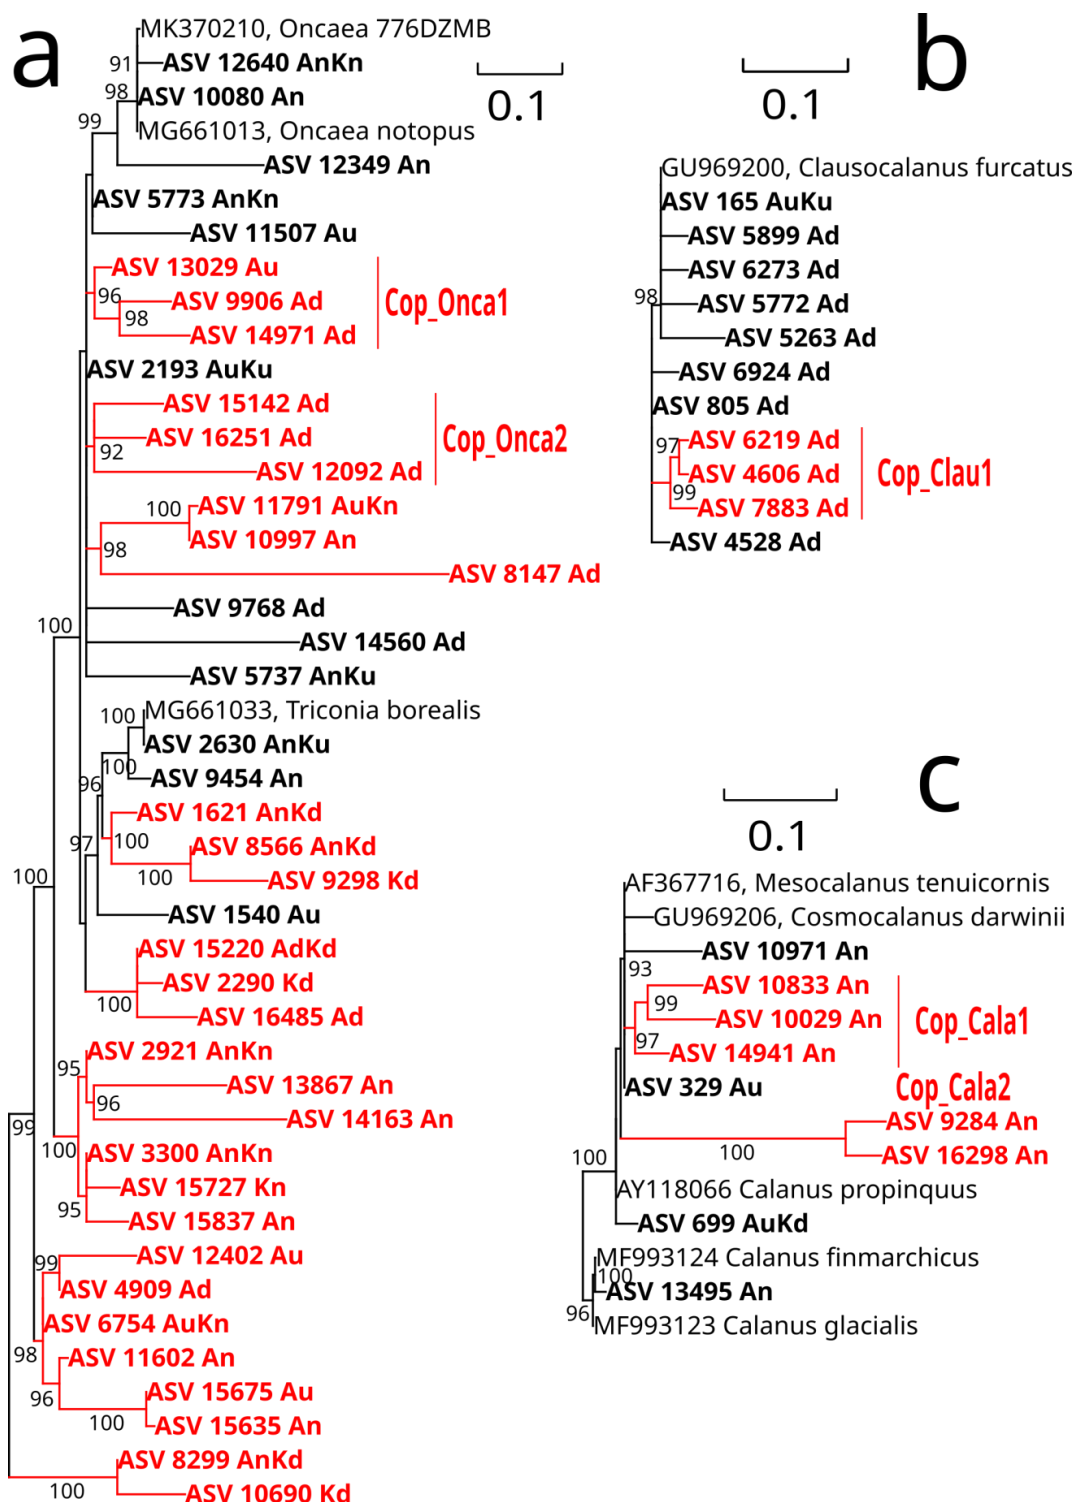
a

MK370210, Oncaea 776DZMB
91 ASV 12640 AnKn
98 ASV 10080 An
99 MG661013, Oncaea notopus
ASV 12349 An
ASV 5773 AnKn
ASV 11507 Au
ASV 13029 Au
96 ASV 9906 Ad
98 ASV 14971 Ad
Cop_Onca1
ASV 2193 AuKu
ASV 15142 Ad
ASV 16251 Ad
92 ASV 12092 Ad
Cop_Onca2
100 ASV 11791 AuKn
98 ASV 10997 An
ASV 8147 Ad
ASV 9768 Ad
100 ASV 14560 Ad
ASV 5737 AnKu
100 MG661033, Triconia borealis
ASV 2630 AnKu
100 ASV 9454 An
96 ASV 1621 AnKd
97 100 ASV 8566 AnKd
100 ASV 9298 Kd
100 ASV 1540 Au
ASV 15220 AdKd
ASV 2290 Kd
100 ASV 16485 Ad
ASV 2921 AnKn
95 ASV 13867 An
96 ASV 14163 An
99 100 ASV 3300 AnKn
ASV 15727 Kn
95 ASV 15837 An
ASV 12402 Au
99 ASV 4909 Ad
ASV 6754 AuKn
98 ASV 11602 An
96 ASV 15675 Au
100 ASV 15635 An
ASV 8299 AnKd
100 ASV 10690 Kd

0.1

0.1

b

GU969200, Clausocalanus furcatus
ASV 165 AuKu
ASV 5899 Ad
ASV 6273 Ad
98 ASV 5772 Ad
ASV 5263 Ad
ASV 6924 Ad
ASV 805 Ad
97 ASV 6219 Ad
ASV 4606 Ad
99 ASV 7883 Ad
Cop_Clau1
ASV 4528 Ad

c

0.1

AF367716, Mesocalanus tenuicornis
GU969206, Cosmocalanus darwinii
ASV 10971 An
93 ASV 10833 An
99 ASV 10029 An
97 ASV 14941 An
Cop_Cala1
ASV 329 Au
Cop_Cala2
ASV 9284 An
100 100 ASV 16298 An
AY118066 Calanus propinquus
ASV 699 AuKd
MF993124 Calanus finmarchicus
100 ASV 13495 An
96 MF993123 Calanus glacialis